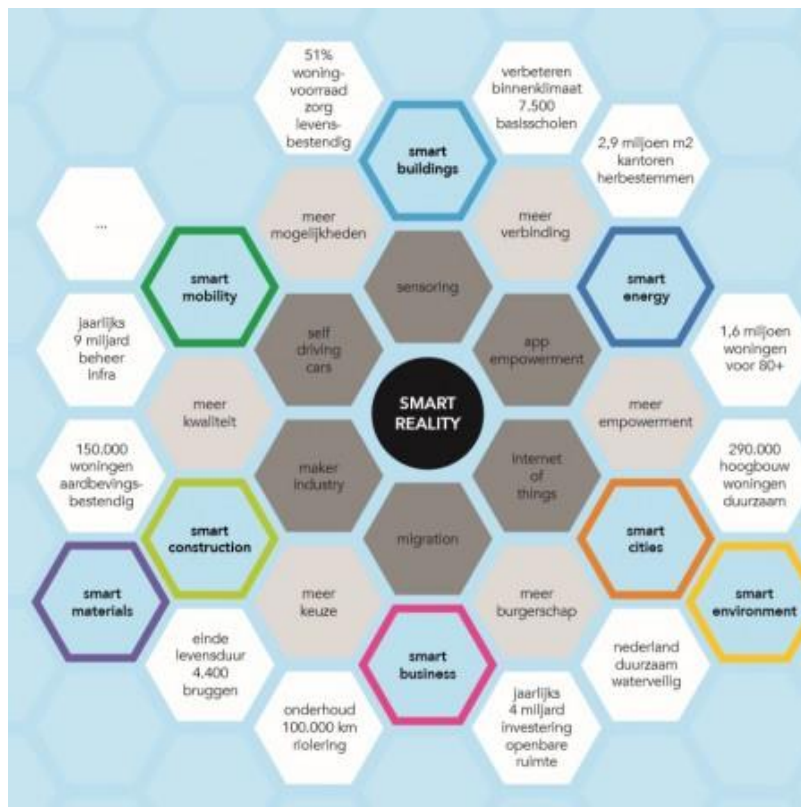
51% woning-voorraad zorg levens-bestendig

verbeteren binnenklimaat 7.500 basisscholen

smart buildings

2,9 miljoen m2 kantoren herbestemmen

...

meer mogelijkheden

meer verbinding

smart mobility

sensoring

smart energy

jaarlijks 9 miljard beheer infra

self driving cars

app empowerment

1,6 miljoen woningen voor 80+

meer kwaliteit

SMART REALITY

meer empowerment

150.000 woningen aardbevings-bestendig

maker industry

internet of things

290.000 hoogbouw woningen duurzaam

smart construction

migration

smart cities

smart materials

meer keuze

meer burgerschap

smart environment

einde levensduur 4.400 bruggen

smart business

nederland duurzaam waterveilig

onderhoud 100.000 km riolering

jaarlijks 4 miljard investering openbare ruimte